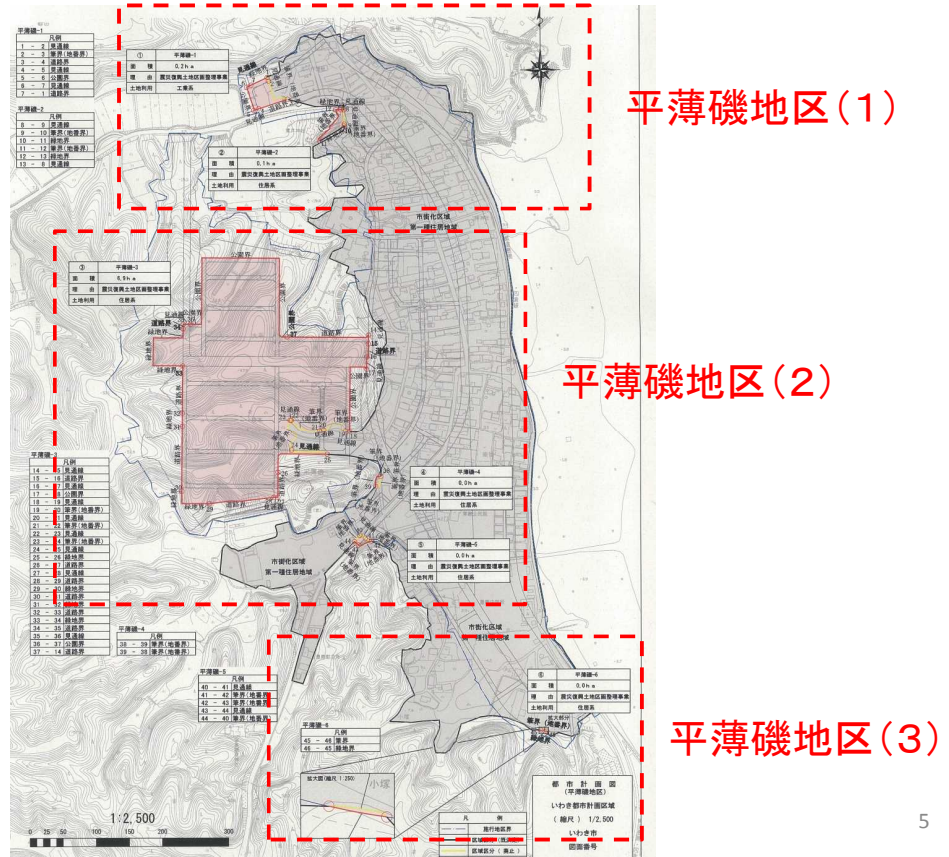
平薄磯地区（1）

平薄磯地区（2）

平薄磯地区（3）

平薄磯-1
凡例
1 – 2 見通線
2 – 3 筆界(地番界)
3 – 4 道路界
4 – 5 道路界
5 – 6 公園界
6 – 7 見通線
7 – 1 道路界

平薄磯-2
8 – 9 見通線
9 – 10 筆界(地番界)
10 – 11 緑地界
11 – 12 筆界(地番界)
12 – 13 緑地界
13 – 8 見通線

① 平薄磯-1
面積 0.2ha
理由 震災復興土地区画整理事業
土地利用 工業系

② 平薄磯-2
面積 0.1ha
理由 震災復興土地区画整理事業
土地利用 住居系

③ 平薄磯-3
面積 6.9ha
理由 震災復興土地区画整理事業
土地利用 住居系

④ 平薄磯-4
面積 0.0ha
理由 震災復興土地区画整理事業
土地利用 住居系

⑤ 平薄磯-5
面積 0.0ha
理由 震災復興土地区画整理事業
土地利用 住居系

⑥ 平薄磯-6
面積 0.0ha
理由 震災復興土地区画整理事業
土地利用 住居系

市街化区域
第一種住居地域

平薄磯-3
凡例
14 – 15 見通線
15 – 16 道路界
16 – 17 見通線
17 – 18 公園界
18 – 19 見通線
19 – 20 筆界(地番界)
20 – 21 見通線
21 – 22 筆界(地番界)
22 – 23 筆界(地番界)
23 – 24 筆界(地番界)
24 – 25 見通線
25 – 26 緑地界
26 – 27 見通線
27 – 28 見通線
28 – 29 道路界
29 – 30 緑地界
30 – 31 道路界
31 – 32 道路界
32 – 33 道路界
33 – 34 緑地界
34 – 35 道路界
35 – 36 道路界
36 – 37 公園界
37 – 14 道路界

平薄磯-4
凡例
38 – 39 筆界(地番界)
39 – 38 筆界(地番界)

平薄磯-5
凡例
40 – 41 見通線
41 – 42 筆界(地番界)
42 – 43 筆界(地番界)
43 – 44 見通線
44 – 40 筆界(地番界)

平薄磯-6
凡例
45 – 46 筆界
46 – 45 緑地界

道路界 緑地界 公園界 見通線 筆界(地番界) 道路界

拡大図(縮尺 1:250)
小塚

拡大部分

都市計画図
(平薄磯地区)
いわき都市計画区域
(縮尺) 1/2,500
いわき市
図面番号

凡例
用行地区界
区域区分(廃止)

1:2,500
0 25 50 100 150 200 300

5